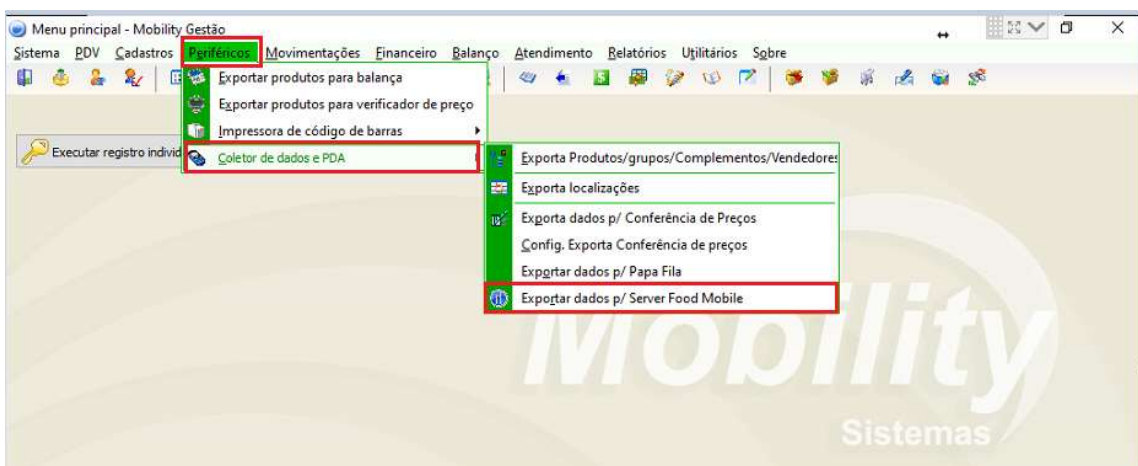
Menu principal - Mobility Gestão

Sistema PDV Cadastros Periféricos Movimentações Financeiro Balanço Atendimento Relatórios Utilitários Sobre

Executar registro individ

Exportar produtos para balança
Exportar produtos para verificador de preço
Impressora de código de barras
Coletor de dados e PDA

Exporta Produtos/grupos/Complementos/Vendedores
Exporta localizações
Exporta dados p/ Conferência de Preços
Config. Exporta Conferência de preços
Exportar dados p/ Papa Fila
Exportar dados p/ Server Food Mobile

Mobility
Sistemas